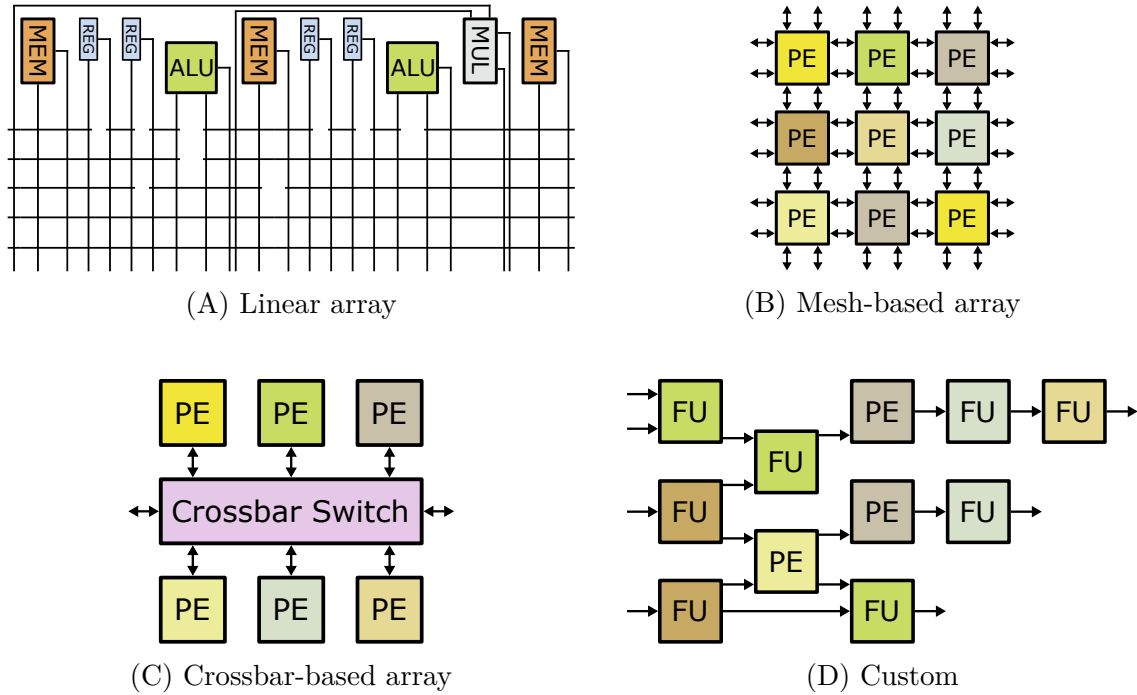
MEM REG REG ALU MEM REG REG ALU MUL MEM

(A) Linear array

PE PE PE
PE PE PE
PE PE PE

(B) Mesh-based array

PE PE PE
Crossbar Switch
PE PE PE

(C) Crossbar-based array

FU FU PE FU FU
FU PE FU
PE
FU FU

(D) Custom